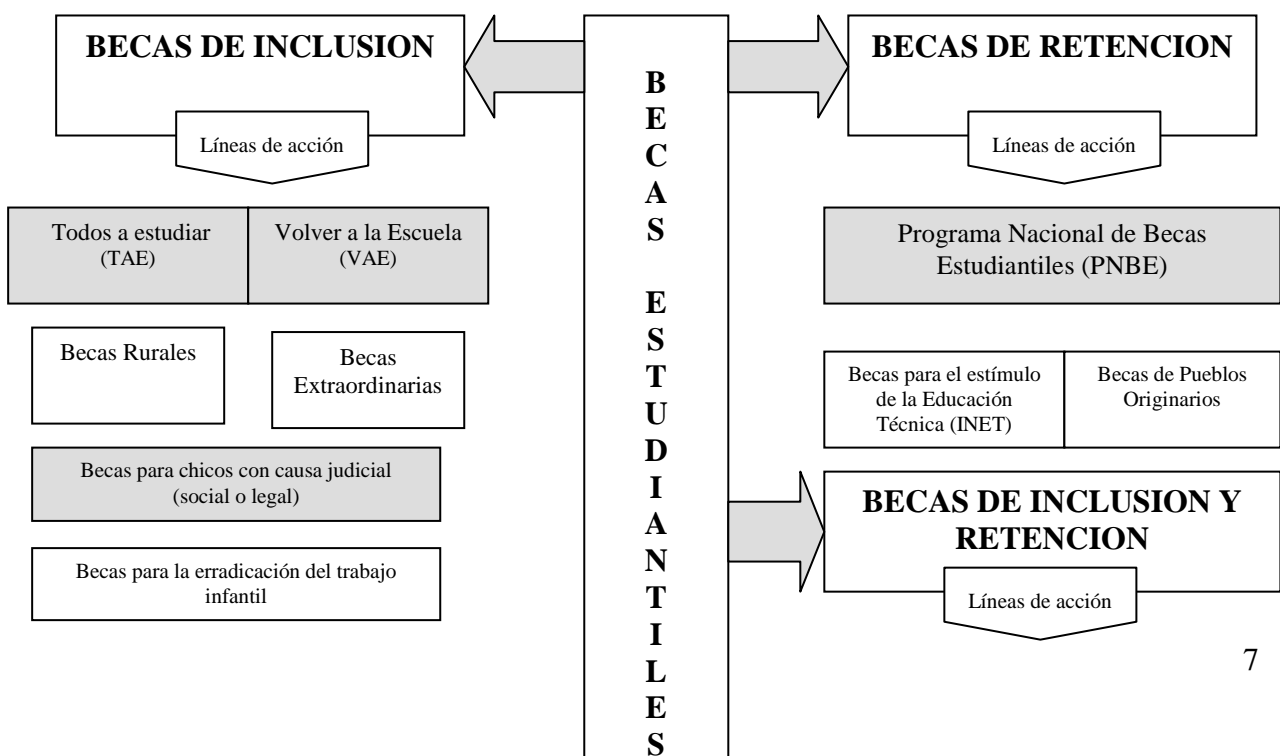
BECAS DE INCLUSION

Líneas de acción

Todos a estudiar (TAE)

Volver a la Escuela (VAE)

Becas Rurales

Becas Extraordinarias

Becas para chicos con causa judicial (social o legal)

Becas para la erradicación del trabajo infantil

B E C A S E S T U D I A N T I L E S

BECAS DE RETENCION

Líneas de acción

Programa Nacional de Becas Estudiantiles (PNBE)

Becas para el estímulo de la Educación Técnica (INET)

Becas de Pueblos Originarios

BECAS DE INCLUSION Y RETENCION

Líneas de acción

7